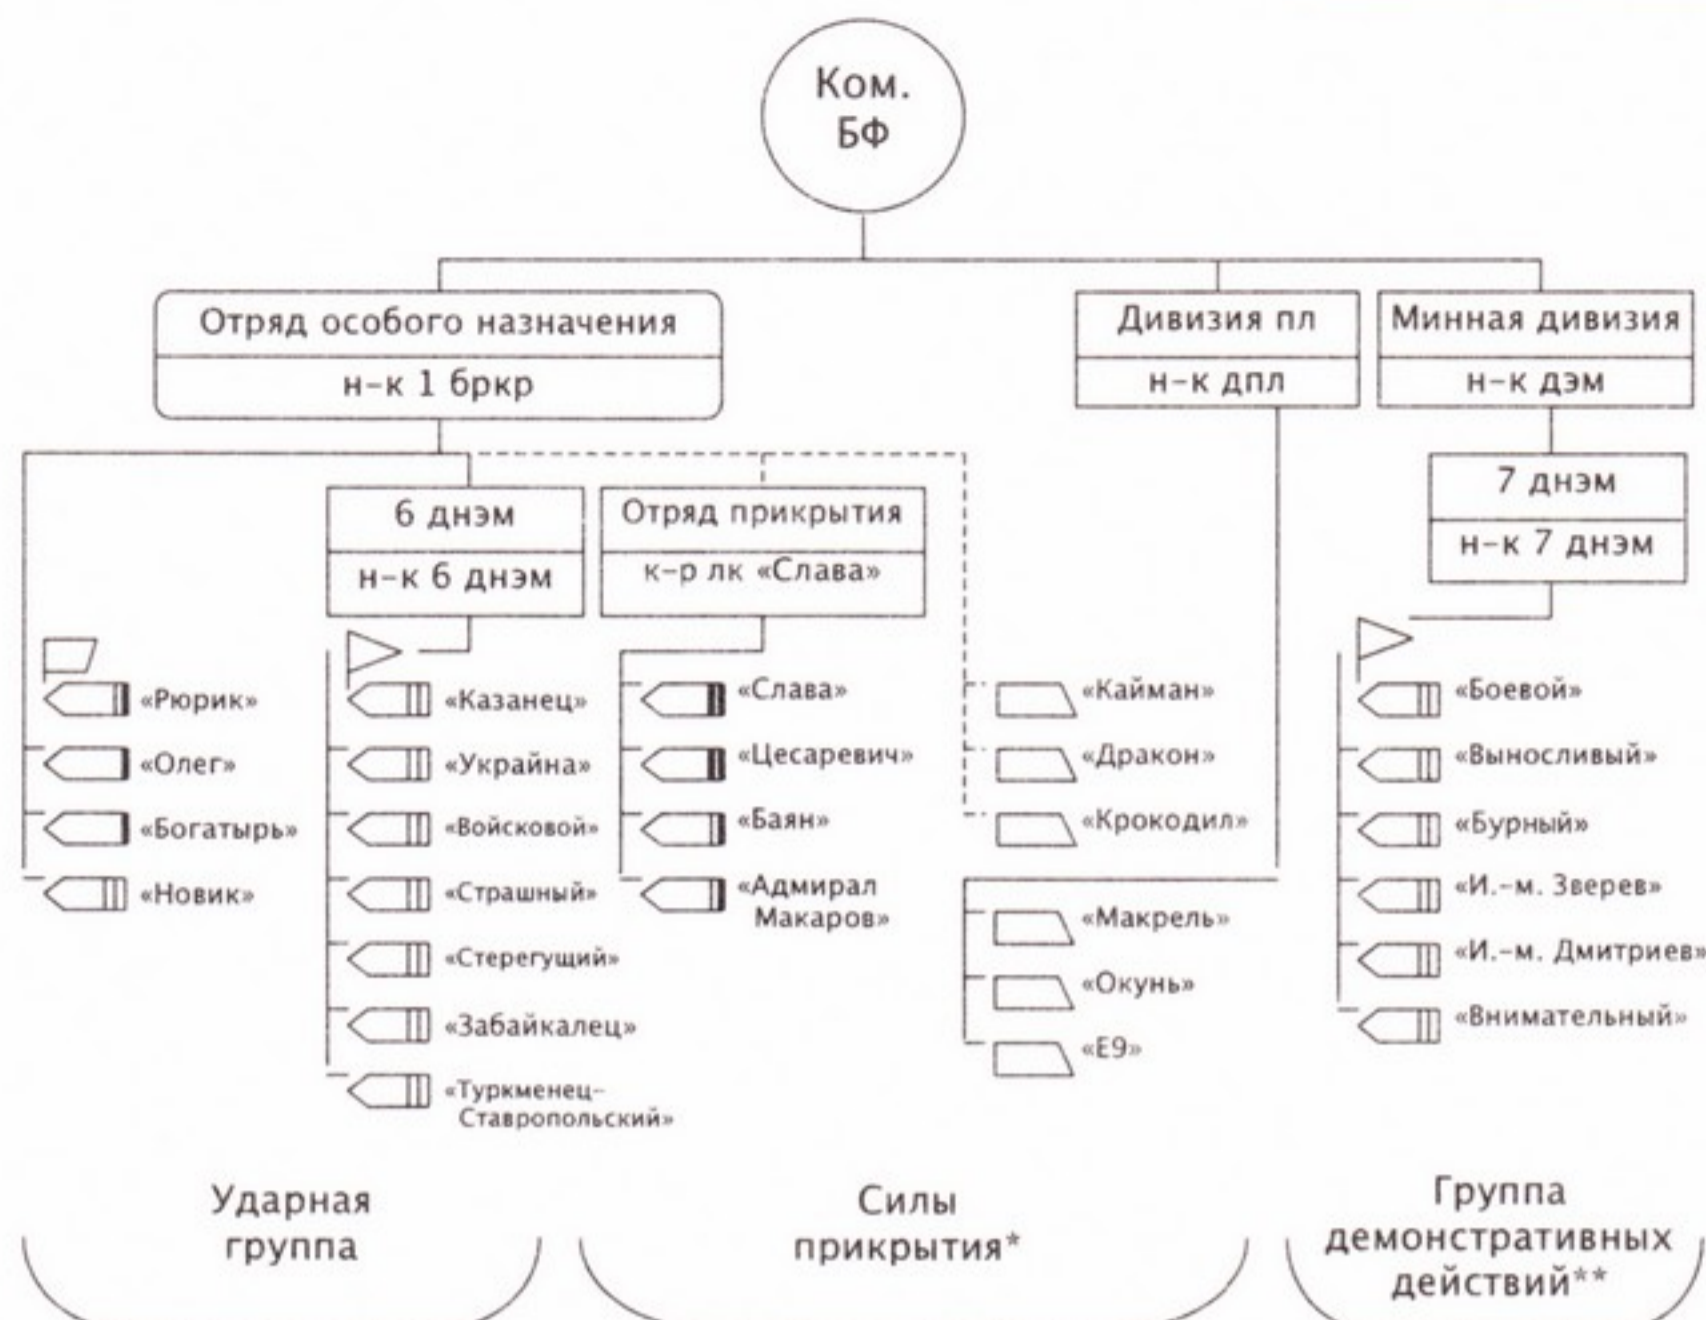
Ком.
БФ

Отряд особого назначения
н-к 1 бркр

Дивизия пл
н-к дпл

Минная дивизия
н-к дэм

6 днэм
н-к 6 днэм

Отряд прикрытия
к-р лк «Слава»

7 днэм
н-к 7 днэм

«Рюрик»
«Олег»
«Богатырь»
«Новик»

«Казанец»
«Украйна»
«Войсковой»
«Страшный»
«Стерегущий»
«Забайкалец»
«Туркменец-Ставропольский»

«Слава»
«Цесаревич»
«Баян»
«Адмирал Макаров»

«Кайман»
«Дракон»
«Крокодил»

«Макрель»
«Окунь»
«Е9»

«Боевой»
«Выносливый»
«Бурный»
«И.-м. Зверев»
«И.-м. Дмитриев»
«Внимательный»

Ударная группа

Силы прикрытия*

Группа демонстративных действий**